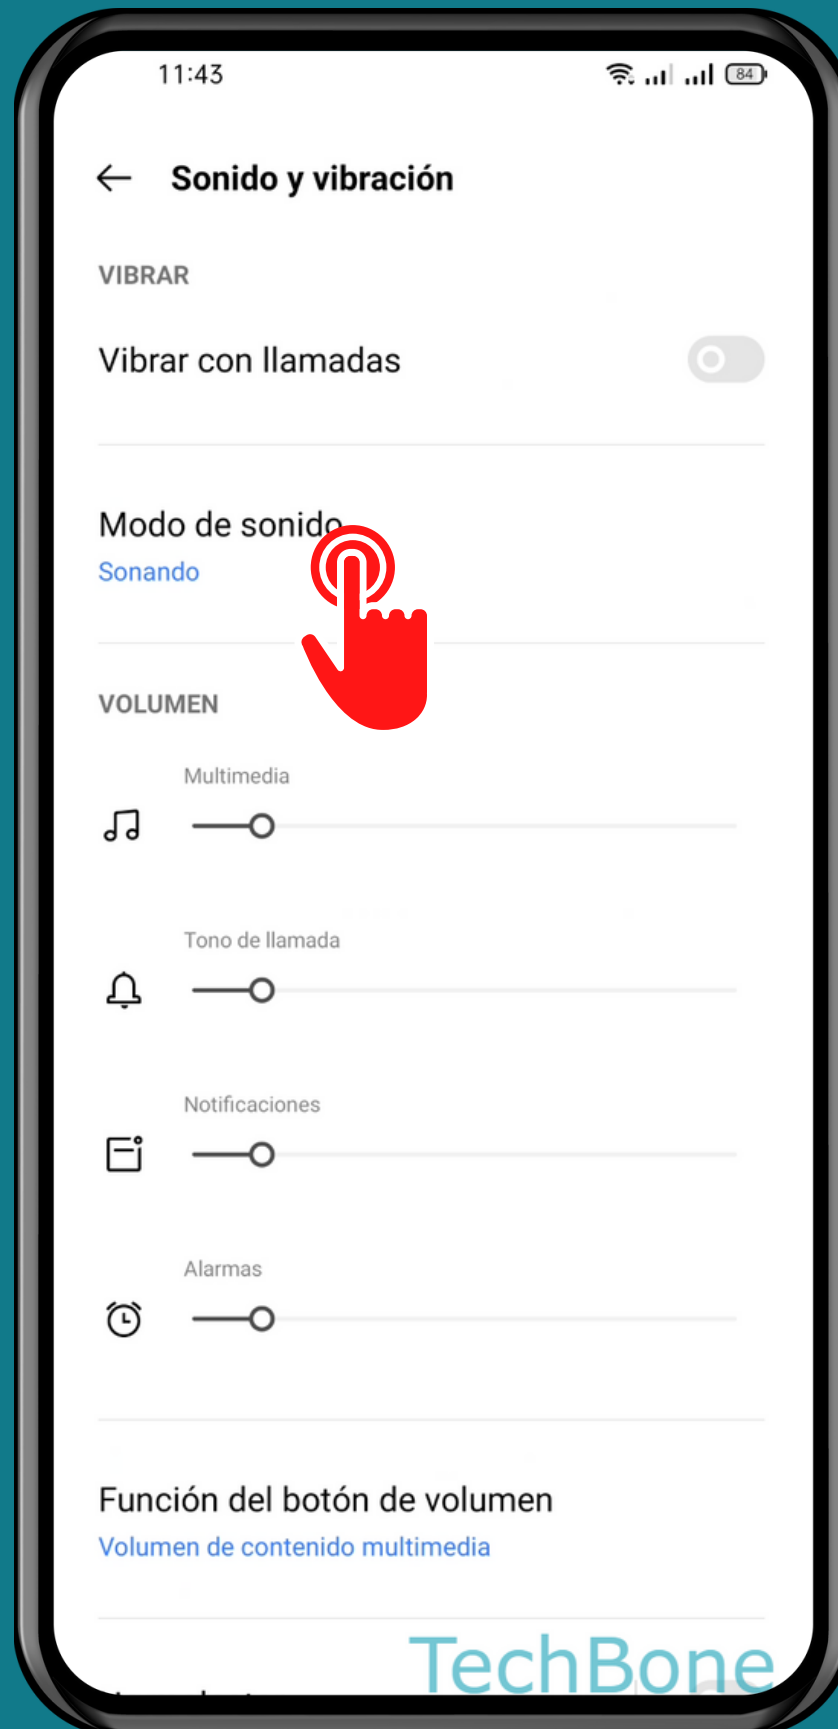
11:43

84

Sonido y vibración

VIBRAR

Vibrar con llamadas

Modo de sonido
Sonando

VOLUMEN

Multimedia

Tono de llamada

Notificaciones

Alarmas

Función del botón de volumen
Volumen de contenido multimedia

TechBone